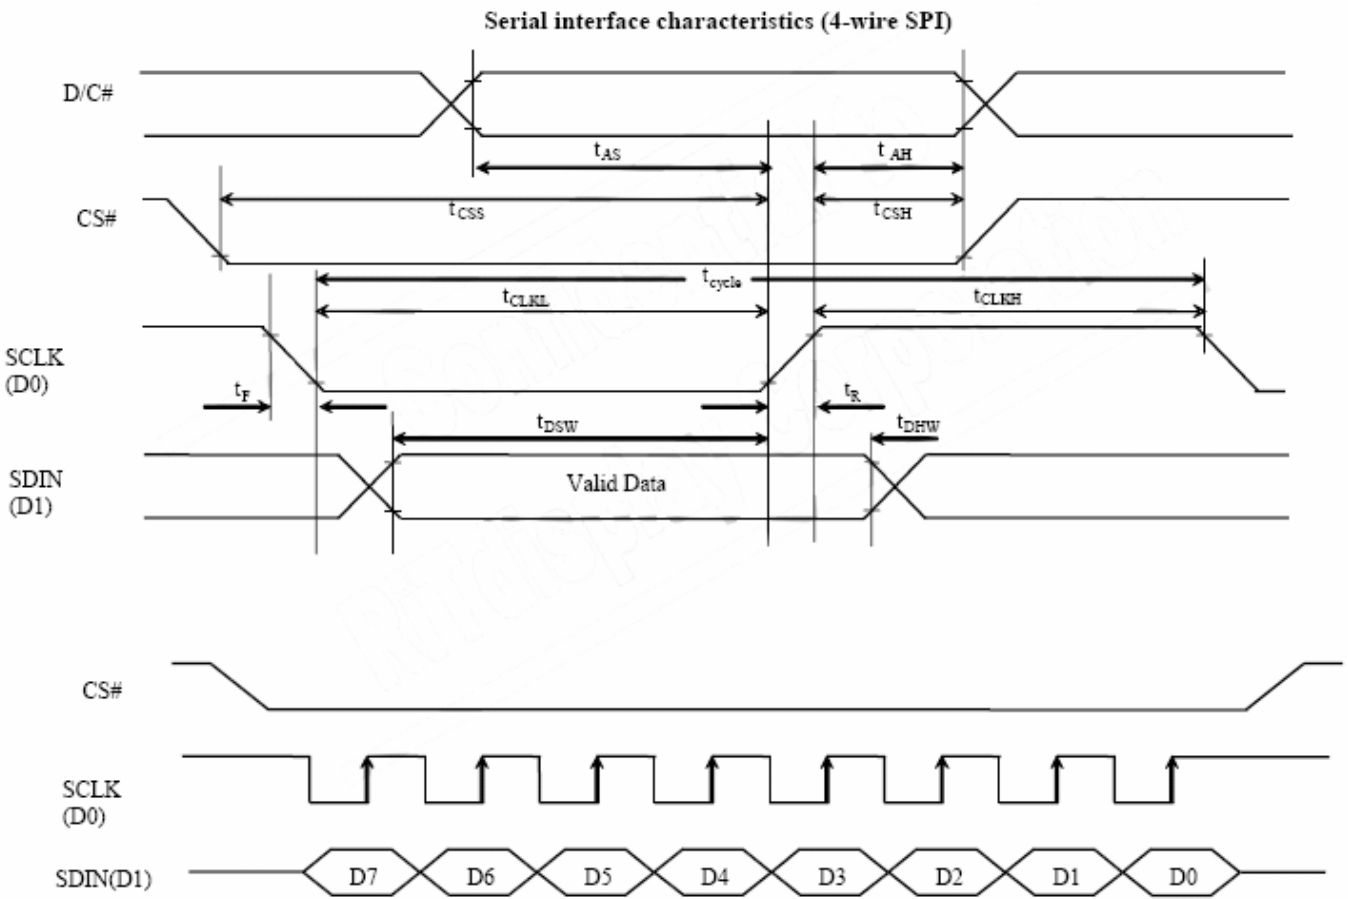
Serial interface characteristics (4-wire SPI)

D/C#

$t_{AS}$

$t_{AH}$

CS#

$t_{CSS}$

$t_{CSH}$

$t_{cycle}$

$t_{CLKL}$

$t_{CLKH}$

SCLK (D0)

$t_F$

$t_R$

$t_{DSW}$

$t_{DHW}$

SDIN (D1)

Valid Data

CS#

SCLK (D0)

SDIN(D1)

D7 D6 D5 D4 D3 D2 D1 D0